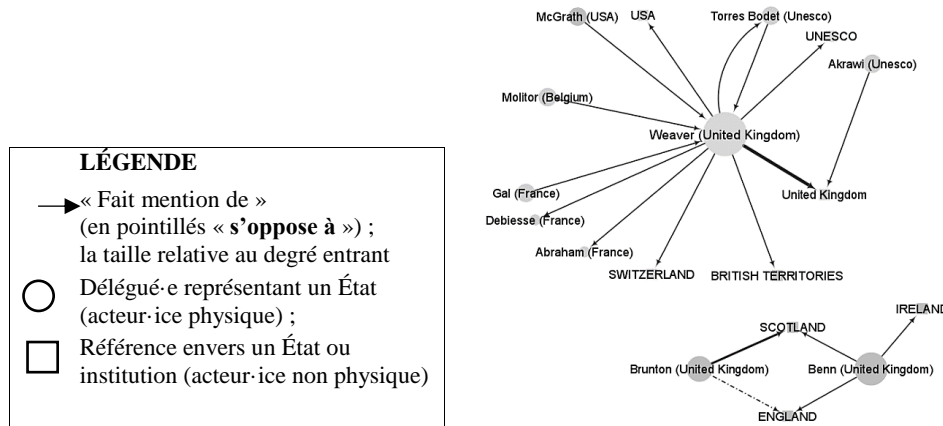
LÉGENDE

« Fait mention de » (en pointillés « **s'oppose à** ») ; la taille relative au degré entrant

Délégué·e représentant un État (acteur·ice physique) ;

Référence envers un État ou institution (acteur·ice non physique)

McGrath (USA)
USA
Torres Bodet (Unesco)
UNESCO
Akrawi (Unesco)
Molitor (Belgium)
Weaver (United Kingdom)
Gal (France)
United Kingdom
Debiesse (France)
Abraham (France)
SWITZERLAND
BRITISH TERRITORIES

IRELAND
SCOTLAND
Brunton (United Kingdom)
Benn (United Kingdom)
ENGLAND